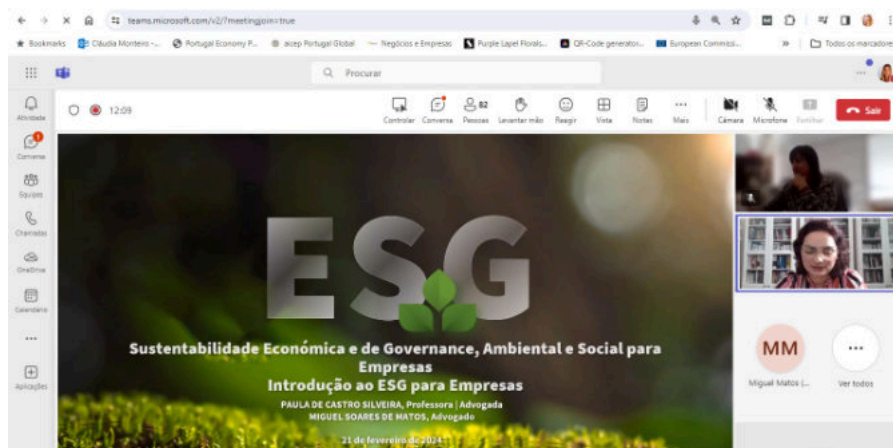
teams.microsoft.com/v2/?meetingjoin=true

Bookmarks Cláudia Monteiro -... Portugal Economy P... aicep Portugal Global Negócios e Empresas Purple Lapel Florals... QR-Code generator... European Commissi... » Todos os marcadores

Procurar

Atividade
Conversa
Equipas
Chamadas
OneDrive
Calendário
...
Aplicações

12:09

Controlar Conversa Pessoas 82 Levantar mão Reagir Vista Notas Mais Câmara Microfone Partilhar Sair

ESG

Sustentabilidade Económica e de Governance, Ambiental e Social para Empresas
Introdução ao ESG para Empresas
PAULA DE CASTRO SILVEIRA, Professora | Advogada
MIGUEL SOARES DE MATOS, Advogado
21 de fevereiro de 2024

MM
Miguel Matos (...
...
Ver todos